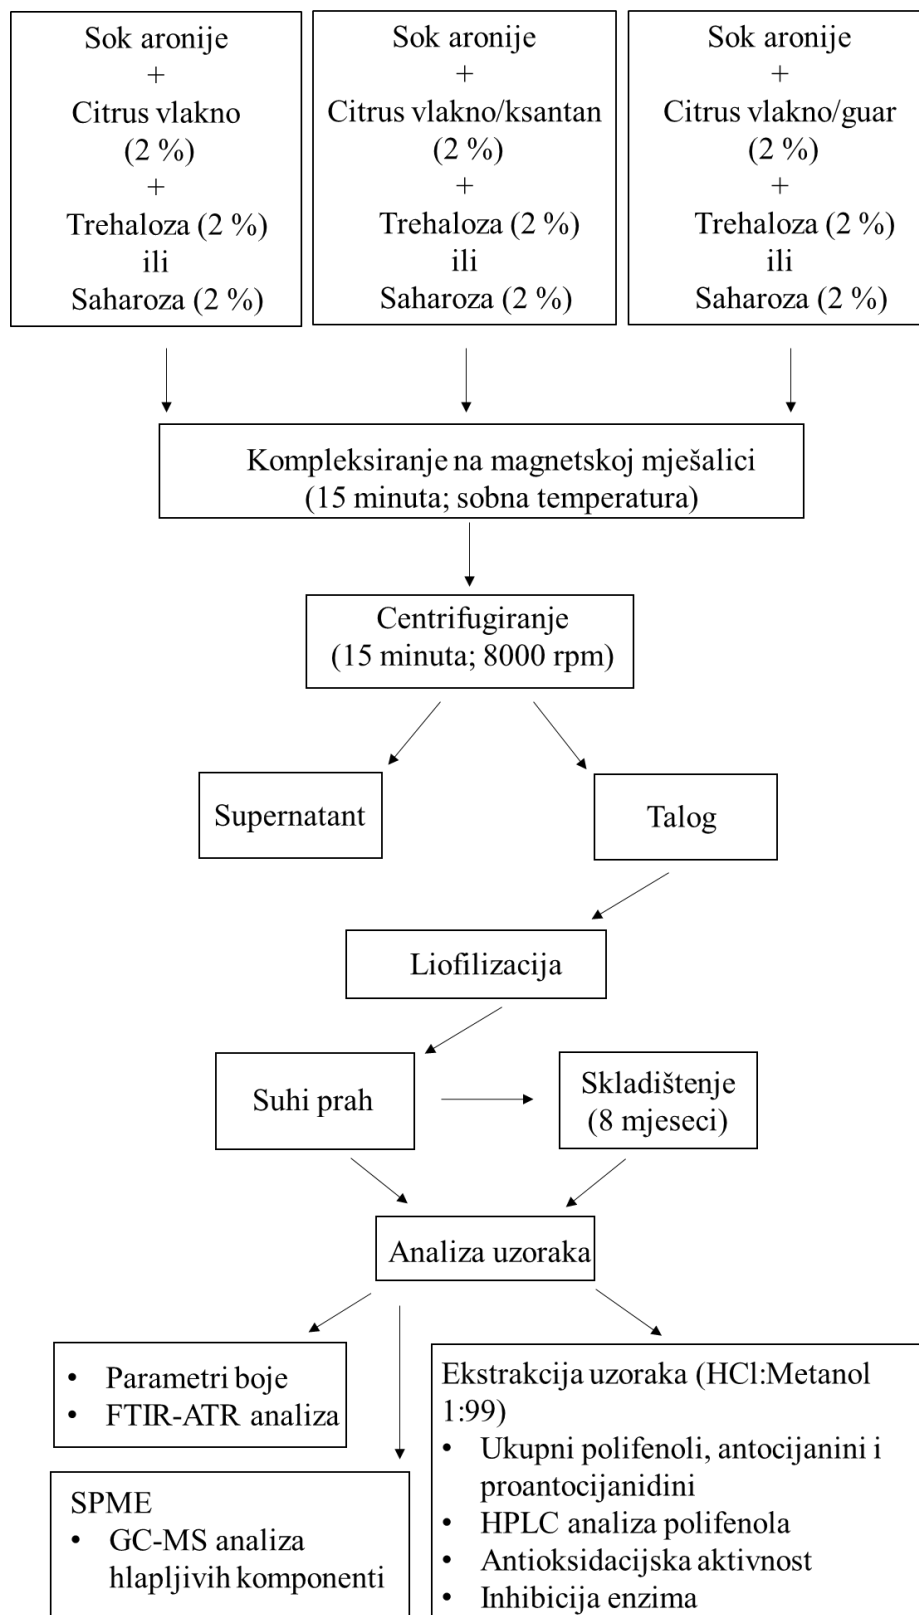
Sok aronije
+
Citrus vlakno
(2 %)
+
Trehaloza (2 %)
ili
Saharoza (2 %)

Sok aronije
+
Citrus vlakno/ksantan
(2 %)
+
Trehaloza (2 %)
ili
Saharoza (2 %)

Sok aronije
+
Citrus vlakno/guar
(2 %)
+
Trehaloza (2 %)
ili
Saharoza (2 %)

Kompleksiranje na magnetskoj mješalici
(15 minuta; sobna temperatura)

Centrifugiranje
(15 minuta; 8000 rpm)

Supernatant

Talog

Liofilizacija

Suhi prah

Skladištenje
(8 mjeseci)

Analiza uzoraka

• Parametri boje
• FTIR-ATR analiza

SPME
• GC-MS analiza hlapljivih komponenti

Ekstrakcija uzoraka (HCl:Metanol 1:99)
• Ukupni polifenoli, antocijanini i proantocijanidini
• HPLC analiza polifenola
• Antioksidacijska aktivnost
• Inhibicija enzima